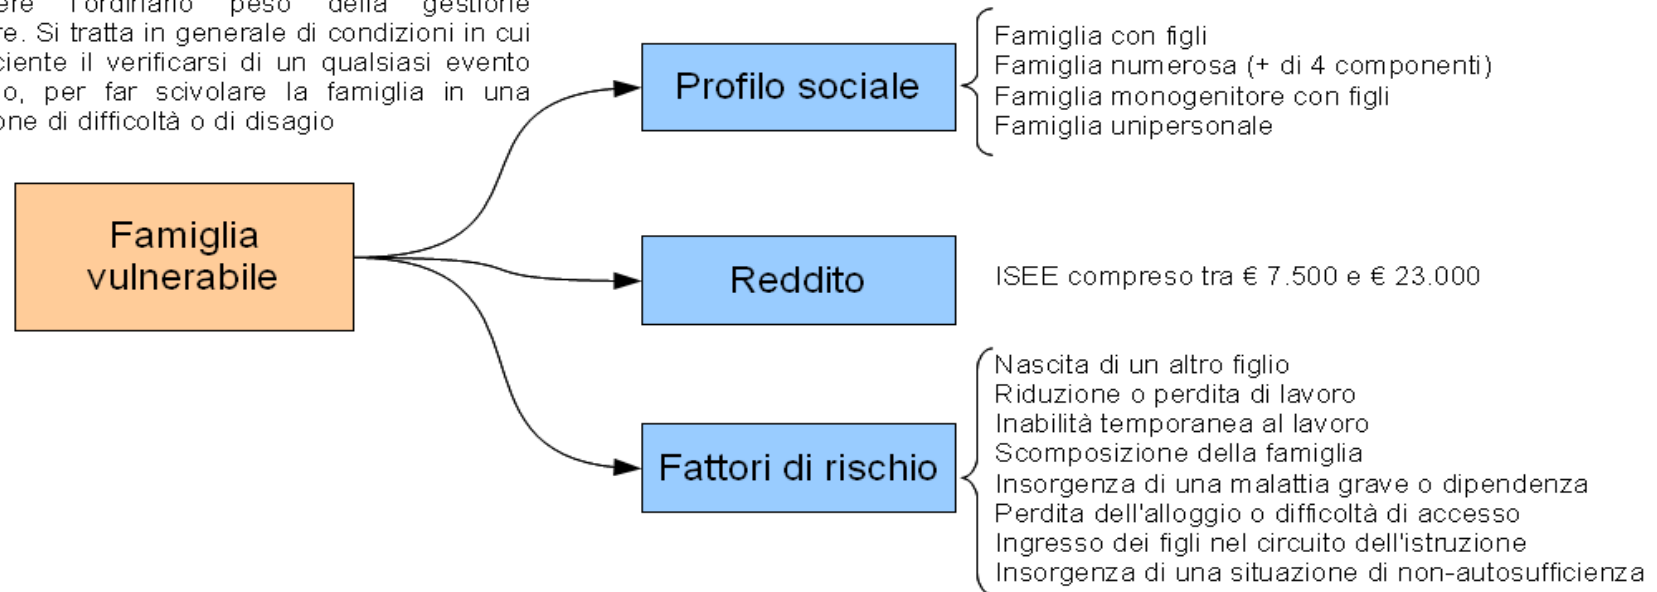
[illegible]ere l'ordinario peso della gestione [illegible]re. Si tratta in generale di condizioni in cui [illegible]ciente il verificarsi di un qualsiasi evento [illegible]o, per far scivolare la famiglia in una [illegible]one di difficoltà o di disagio

Famiglia vulnerabile

Profilo sociale

Famiglia con figli
Famiglia numerosa (+ di 4 componenti)
Famiglia monogenitore con figli
Famiglia unipersonale

Reddito

ISEE compreso tra € 7.500 e € 23.000

Fattori di rischio

Nascita di un altro figlio
Riduzione o perdita di lavoro
Inabilità temporanea al lavoro
Scomposizione della famiglia
Insorgenza di una malattia grave o dipendenza
Perdita dell'alloggio o difficoltà di accesso
Ingresso dei figli nel circuito dell'istruzione
Insorgenza di una situazione di non-autosufficienza